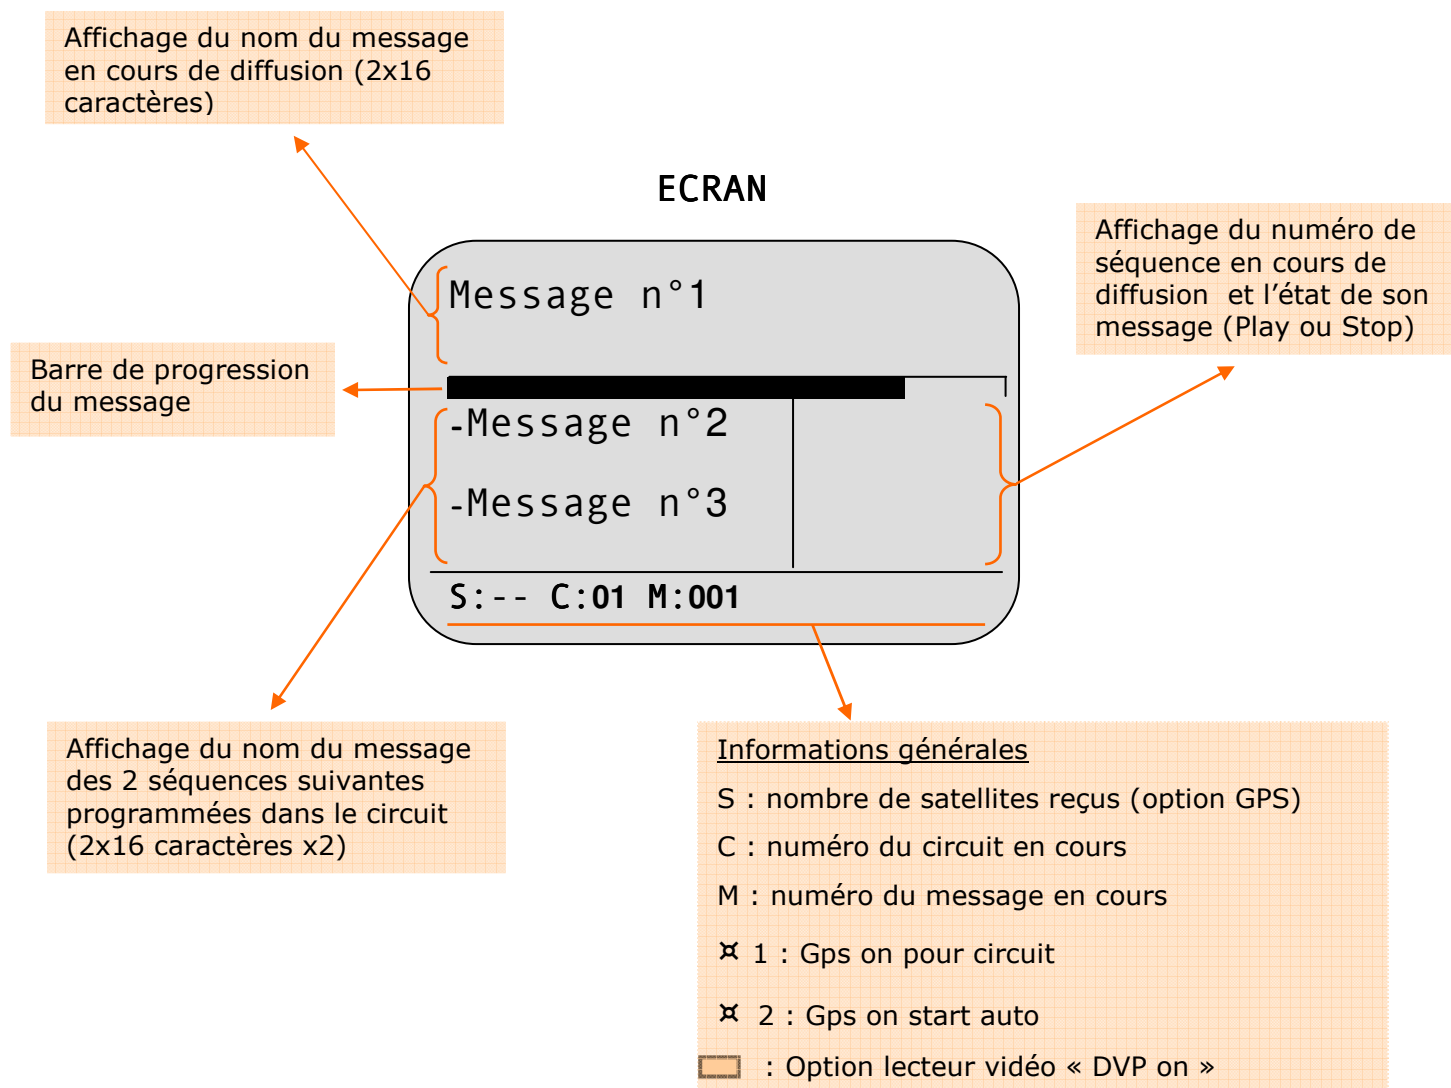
Affichage du nom du message en cours de diffusion (2x16 caractères)

ECRAN

Affichage du numéro de séquence en cours de diffusion et l'état de son message (Play ou Stop)

Message n°1

Barre de progression du message

-Message n°2

-Message n°3

S:-- C:01 M:001

Affichage du nom du message des 2 séquences suivantes programmées dans le circuit (2x16 caractères x2)

Informations générales

S : nombre de satellites reçus (option GPS)

C : numéro du circuit en cours

M : numéro du message en cours

¤ 1 : Gps on pour circuit

¤ 2 : Gps on start auto

: Option lecteur vidéo « DVP on »